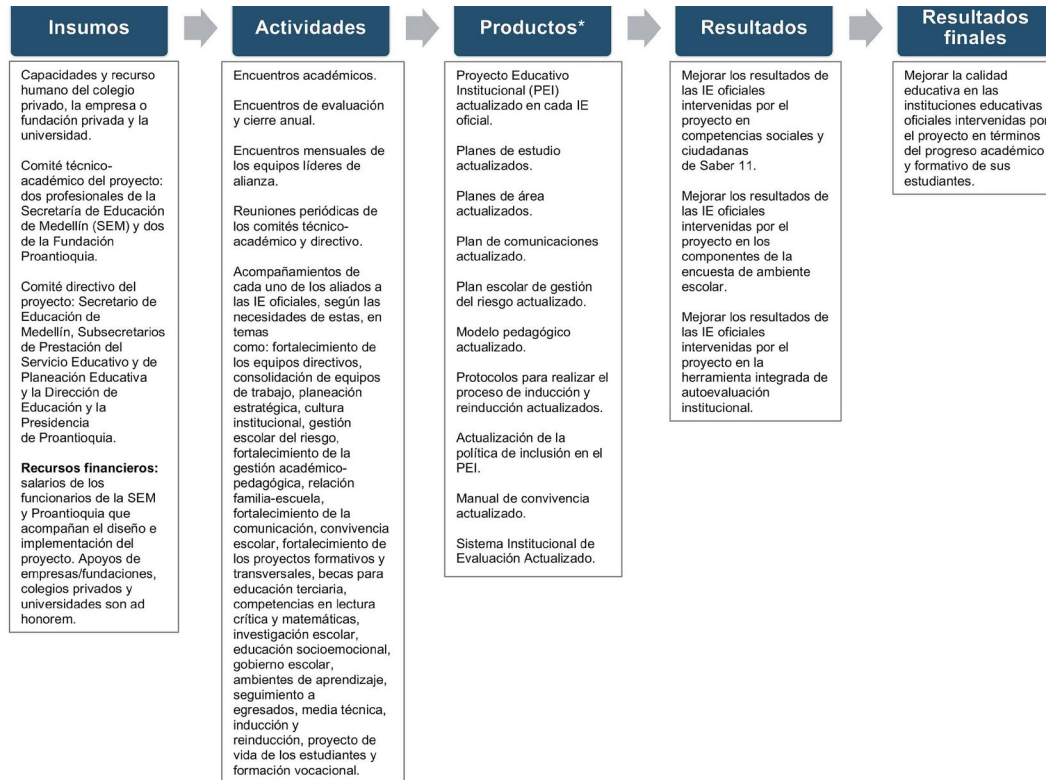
Insumos

Capacidades y recurso humano del colegio privado, la empresa o fundación privada y la universidad.

Comité técnico-académico del proyecto: dos profesionales de la Secretaría de Educación de Medellín (SEM) y dos de la Fundación Proantioquia.

Comité directivo del proyecto: Secretario de Educación de Medellín, Subsecretarios de Prestación del Servicio Educativo y de Planeación Educativa y la Dirección de Educación y la Presidencia de Proantioquia.

**Recursos financieros:** salarios de los funcionarios de la SEM y Proantioquia que acompañan el diseño e implementación del proyecto. Apoyos de empresas/fundaciones, colegios privados y universidades son ad honorem.

Actividades

Encuentros académicos.

Encuentros de evaluación y cierre anual.

Encuentros mensuales de los equipos líderes de alianza.

Reuniones periódicas de los comités técnico-académico y directivo.

Acompañamientos de cada uno de los aliados a las IE oficiales, según las necesidades de estas, en temas como: fortalecimiento de los equipos directivos, consolidación de equipos de trabajo, planeación estratégica, cultura institucional, gestión escolar del riesgo, fortalecimiento de la gestión académico-pedagógica, relación familia-escuela, fortalecimiento de la comunicación, convivencia escolar, fortalecimiento de los proyectos formativos y transversales, becas para educación terciaria, competencias en lectura crítica y matemáticas, investigación escolar, educación socioemocional, gobierno escolar, ambientes de aprendizaje, seguimiento a egresados, media técnica, inducción y reinducción, proyecto de vida de los estudiantes y formación vocacional.

Productos*

Proyecto Educativo Institucional (PEI) actualizado en cada IE oficial.

Planes de estudio actualizados.

Planes de área actualizados.

Plan de comunicaciones actualizado.

Plan escolar de gestión del riesgo actualizado.

Modelo pedagógico actualizado.

Protocolos para realizar el proceso de inducción y reinducción actualizados.

Actualización de la política de inclusión en el PEI.

Manual de convivencia actualizado.

Sistema Institucional de Evaluación Actualizado.

Resultados

Mejorar los resultados de las IE oficiales intervenidas por el proyecto en competencias sociales y ciudadanas de Saber 11.

Mejorar los resultados de las IE oficiales intervenidas por el proyecto en los componentes de la encuesta de ambiente escolar.

Mejorar los resultados de las IE oficiales intervenidas por el proyecto en la herramienta integrada de autoevaluación institucional.

Resultados finales

Mejorar la calidad educativa en las instituciones educativas oficiales intervenidas por el proyecto en términos del progreso académico y formativo de sus estudiantes.